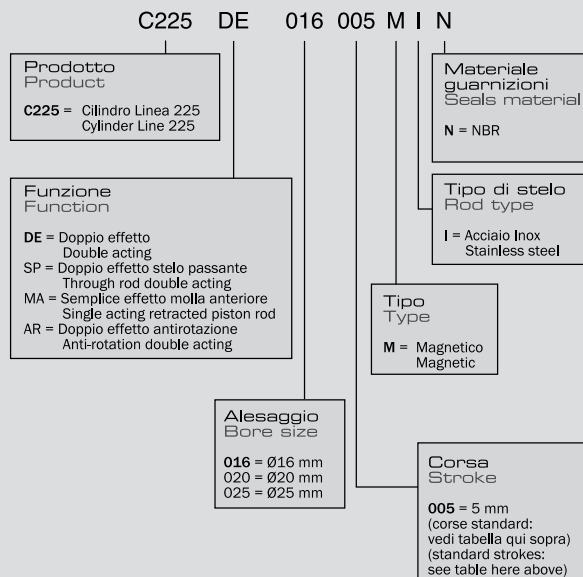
C225 DE 016 005 M I N

Prodotto
Product

**C225** = Cilindro Linea 225
Cylinder Line 225

Materiale guarnizioni
Seals material

**N** = NBR

Funzione
Function

**DE** = Doppio effetto
Double acting
SP = Doppio effetto stelo passante
Through rod double acting
MA = Semplice effetto molla anteriore
Single acting retracted piston rod
AR = Doppio effetto antirotazione
Anti-rotation double acting

Tipo di stelo
Rod type

**I** = Acciaio Inox
Stainless steel

Tipo
Type

**M** = Magnetico
Magnetic

Alesaggio
Bore size

**016** = Ø16 mm
020 = Ø20 mm
025 = Ø25 mm

Corsa
Stroke

**005** = 5 mm
(corse standard:
vedi tabella qui sopra)
(standard strokes:
see table here above)